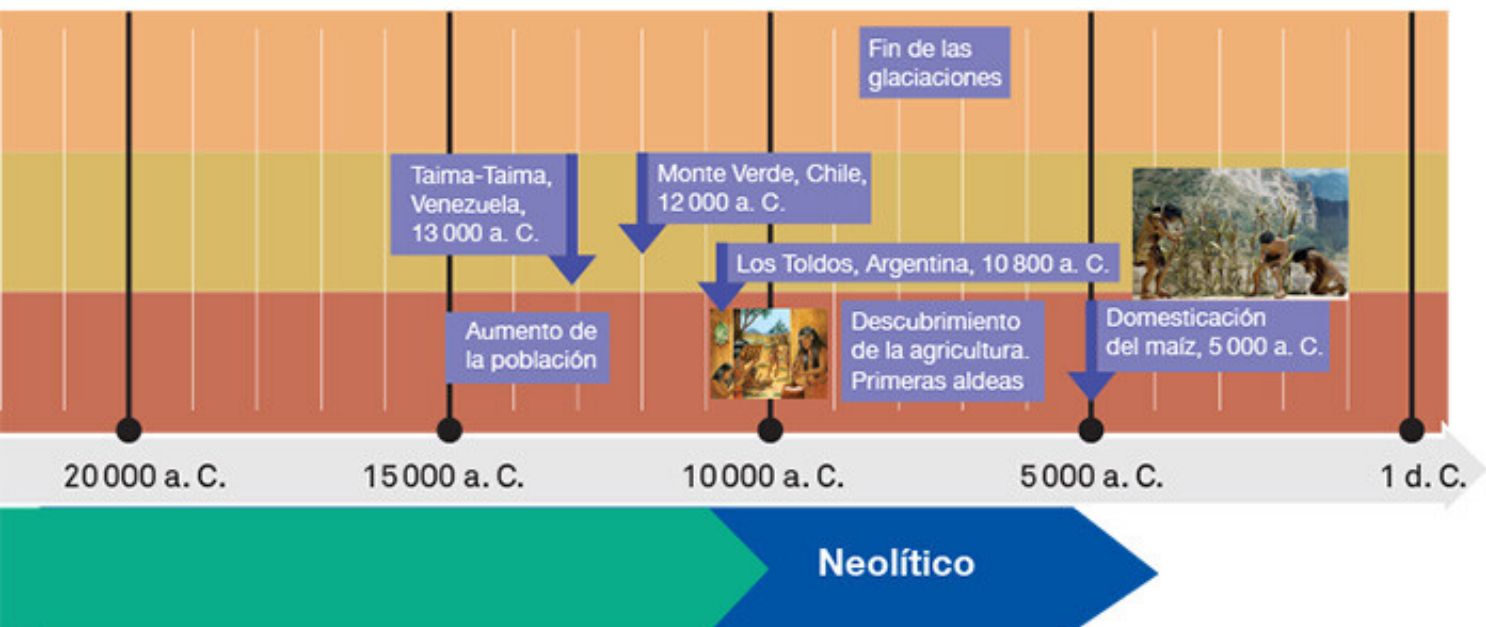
Fin de las glaciaciones

Taima-Taima, Venezuela, 13 000 a. C.

Monte Verde, Chile, 12 000 a. C.

Los Toldos, Argentina, 10 800 a. C.

Aumento de la población

Descubrimiento de la agricultura. Primeras aldeas

Domesticación del maíz, 5 000 a. C.

20 000 a. C.
15 000 a. C.
10 000 a. C.
5 000 a. C.
1 d. C.

Neolítico